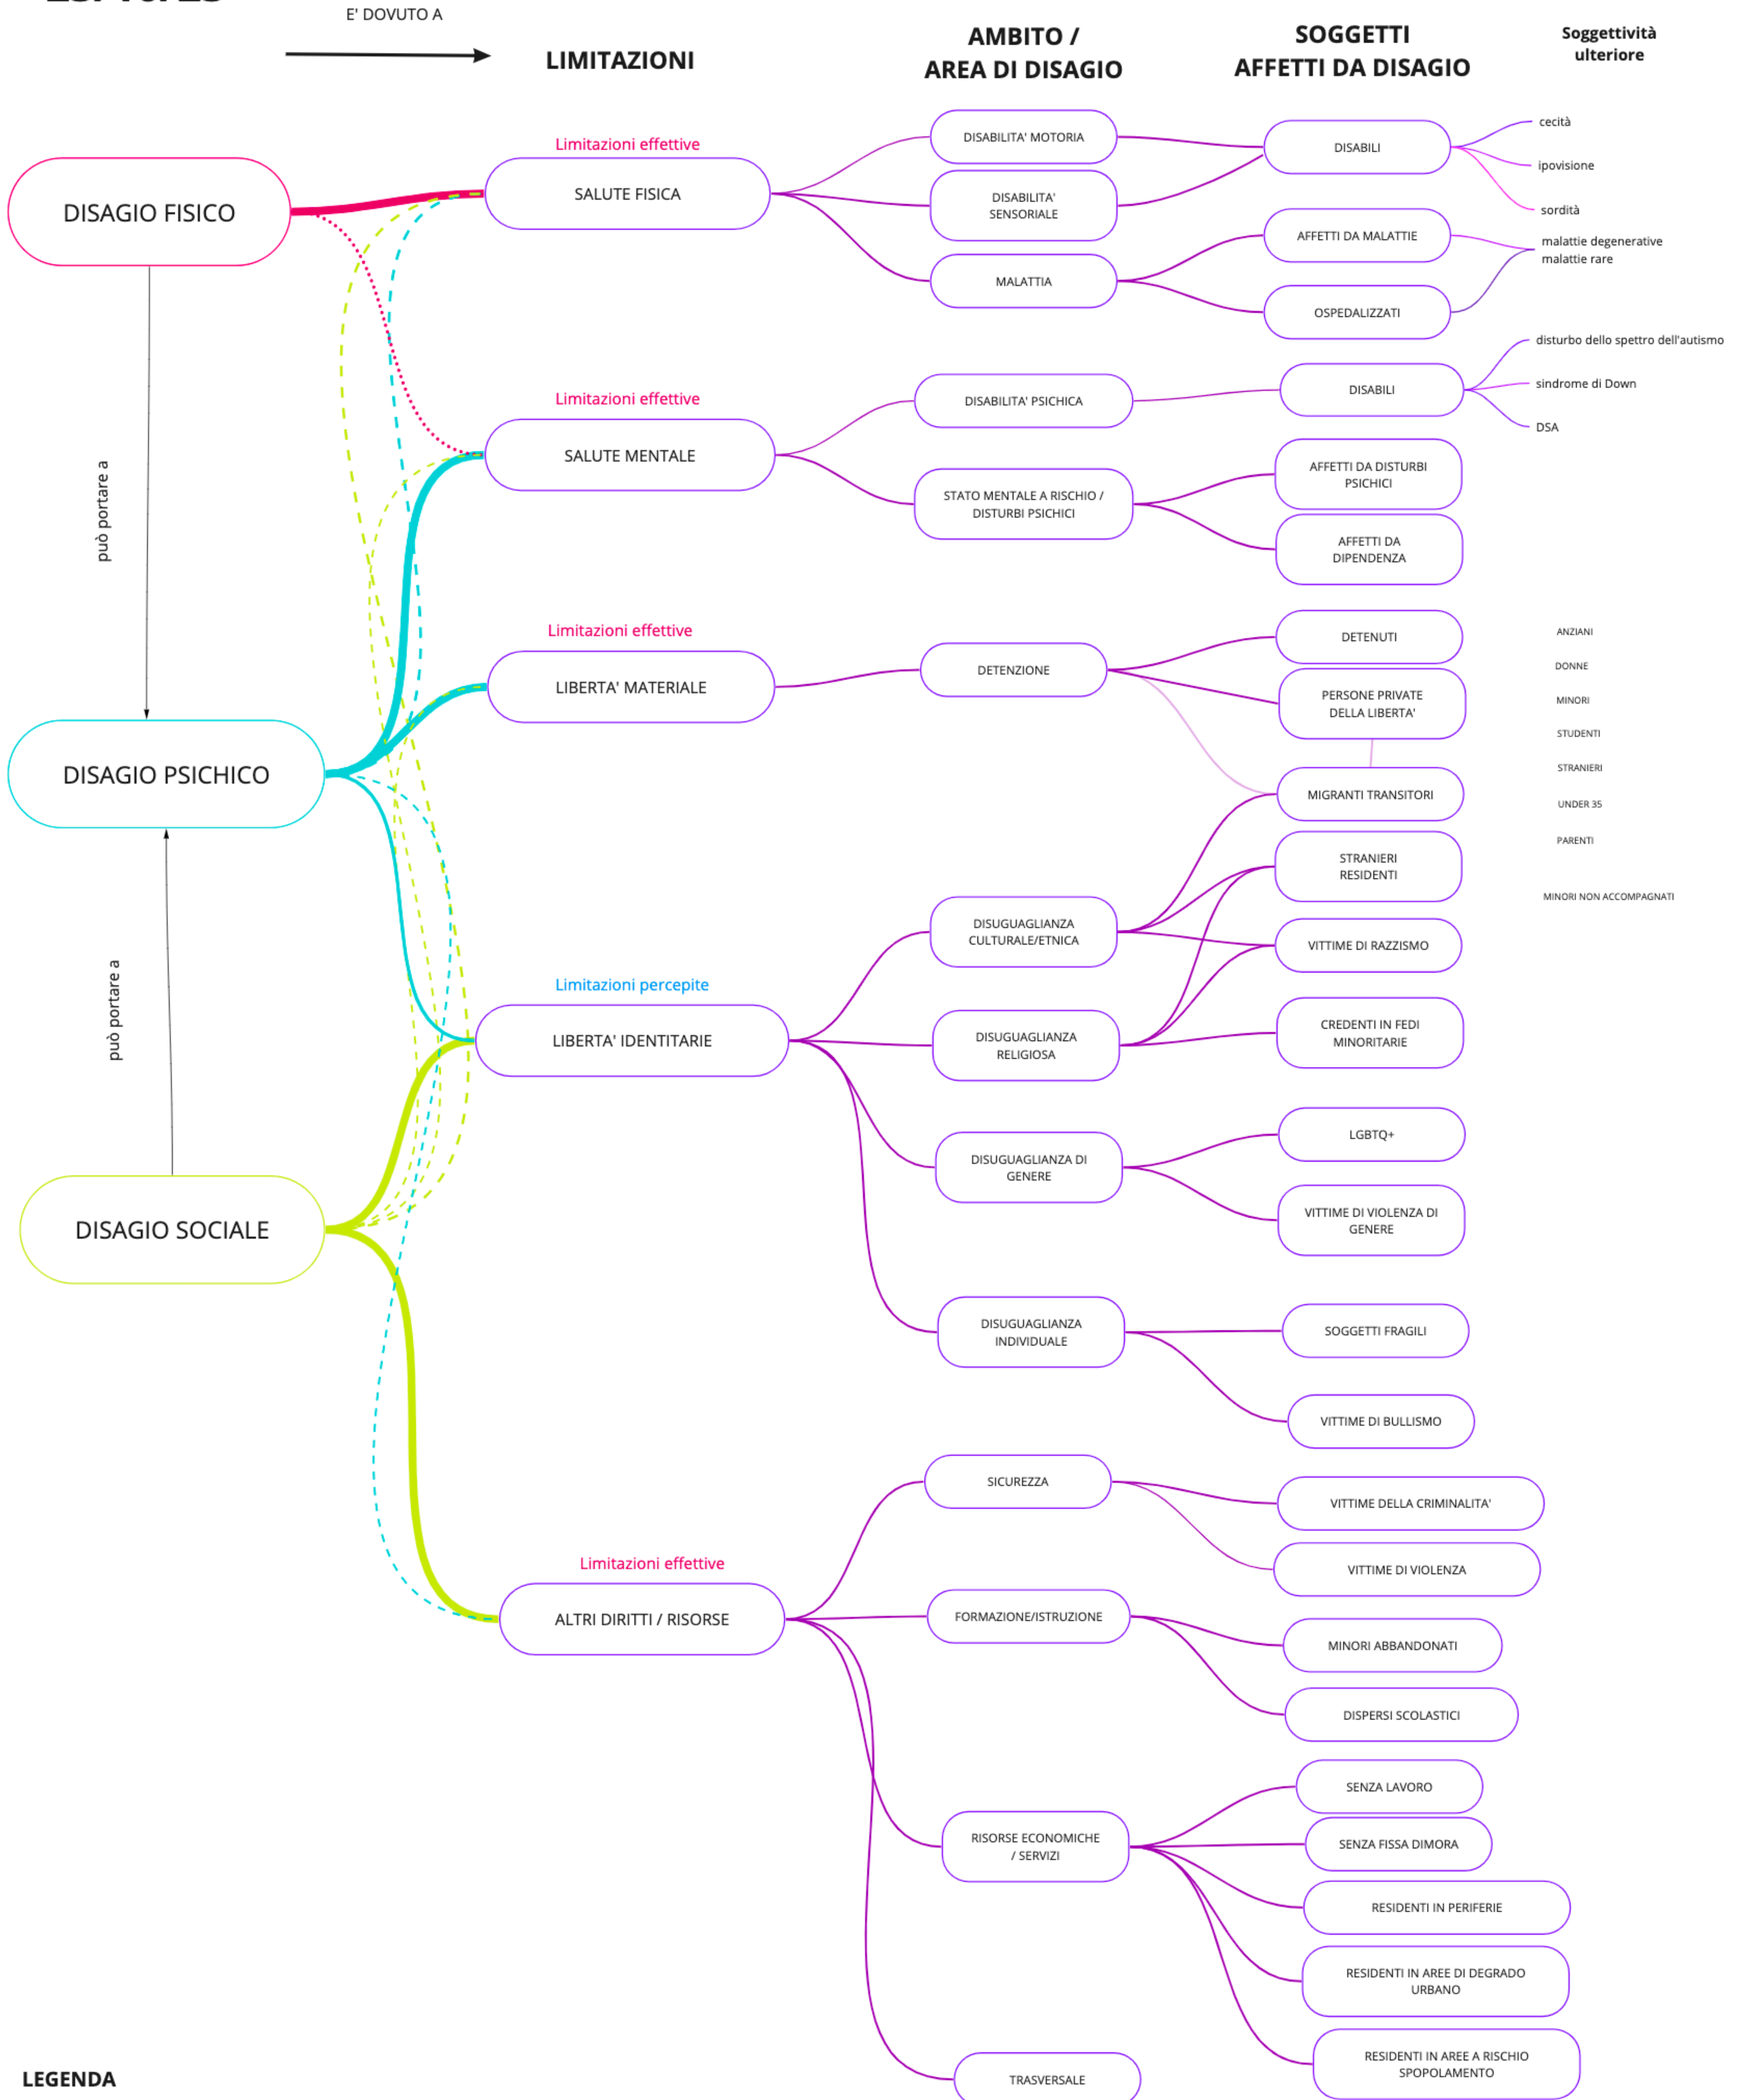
E' DOVUTO A

LIMITAZIONI

AMBITO / AREA DI DISAGIO

SOGGETTI AFFETTI DA DISAGIO

Soggettività ulteriore

DISAGIO FISICO

Limitazioni effettive

SALUTE FISICA

DISABILITA' MOTORIA

DISABILITA' SENSORIALE

MALATTIA

DISABILI

cecità

ipovisione

sordità

AFFETTI DA MALATTIE

malattie degenerative
malattie rare

OSPEDALIZZATI

può portare a

Limitazioni effettive

SALUTE MENTALE

DISABILITA' PSICHICA

STATO MENTALE A RISCHIO / DISTURBI PSICHICI

DISABILI

disturbo dello spettro dell'autismo

sindrome di Down

DSA

AFFETTI DA DISTURBI PSICHICI

AFFETTI DA DIPENDENZA

Limitazioni effettive

LIBERTA' MATERIALE

DETENZIONE

DETENUTI

PERSONE PRIVATE DELLA LIBERTA'

MIGRANTI TRANSITORI

ANZIANI

DONNE

MINORI

STUDENTI

STRANIERI

UNDER 35

PARENTI

MINORI NON ACCOMPAGNATI

DISAGIO PSICHICO

STRANIERI RESIDENTI

VITTIME DI RAZZISMO

DISUGUAGLIANZA CULTURALE/ETNICA

può portare a

Limitazioni percepite

LIBERTA' IDENTITARIE

DISUGUAGLIANZA RELIGIOSA

CREDENTI IN FEDI MINORITARIE

DISUGUAGLIANZA DI GENERE

LGBTQ+

VITTIME DI VIOLENZA DI GENERE

DISAGIO SOCIALE

DISUGUAGLIANZA INDIVIDUALE

SOGGETTI FRAGILI

VITTIME DI BULLISMO

SICUREZZA

VITTIME DELLA CRIMINALITA'

VITTIME DI VIOLENZA

Limitazioni effettive

ALTRI DIRITTI / RISORSE

FORMAZIONE/ISTRUZIONE

MINORI ABBANDONATI

DISPERSI SCOLASTICI

SENZA LAVORO

SENZA FISSA DIMORA

RISORSE ECONOMICHE / SERVIZI

RESIDENTI IN PERIFERIE

RESIDENTI IN AREE DI DEGRADO URBANO

RESIDENTI IN AREE A RISCHIO SPOPOLAMENTO

LEGENDA

TRASVERSALE